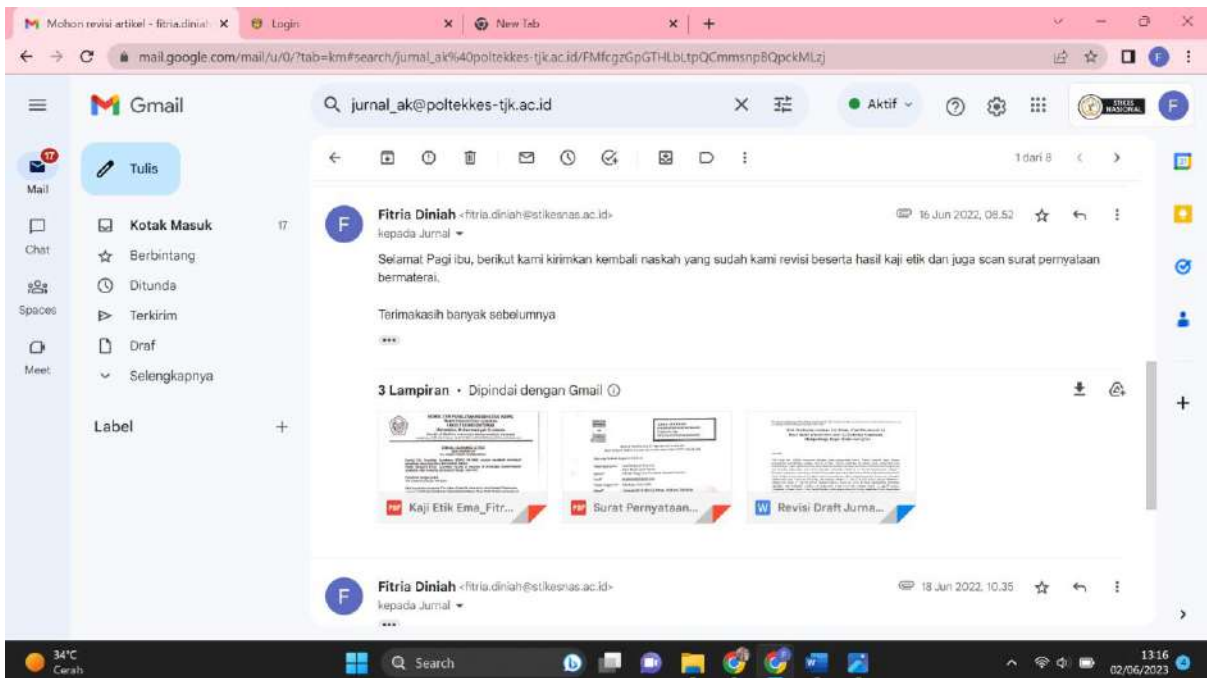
Mohon revisi artikel - fitria.dinial ×
Login
×
New Tab
×
+

mail.google.com/mail/u/0/?tab=km#search/jurnal_ak%40poltekkes-tjk.ac.id/FMfcgzGpGTHLbLtpQCmmsnpBQpckMLzj

Gmail
jurnal_ak@poltekkes-tjk.ac.id
Aktif
STIKES NASIONAL
F

17
Mail
Chat
Spaces
Meet

Tulis
Kotak Masuk 17
Berbintang
Ditunda
Terkirim
Draf
Selengkapnya
Label +

1 dari 8

Fitria Diniah <fitria.diniah@stikesnas.ac.id>
kepada Jurnal
16 Jun 2022, 08.52

Selamat Pagi ibu, berikut kami kirimkan kembali naskah yang sudah kami revisi beserta hasil kaji etik dan juga scan surat pernyataan bermaterai.

Terimakasih banyak sebelumnya

3 Lampiran • Dipindai dengan Gmail

Kaji Etik Ema_Fitr...
Surat Pernyataan...
Revisi Draft Jurna...

Fitria Diniah <fitria.diniah@stikesnas.ac.id>
kepada Jurnal
18 Jun 2022, 10.35

34°C
Cerah
Search
13:16
02/06/2023